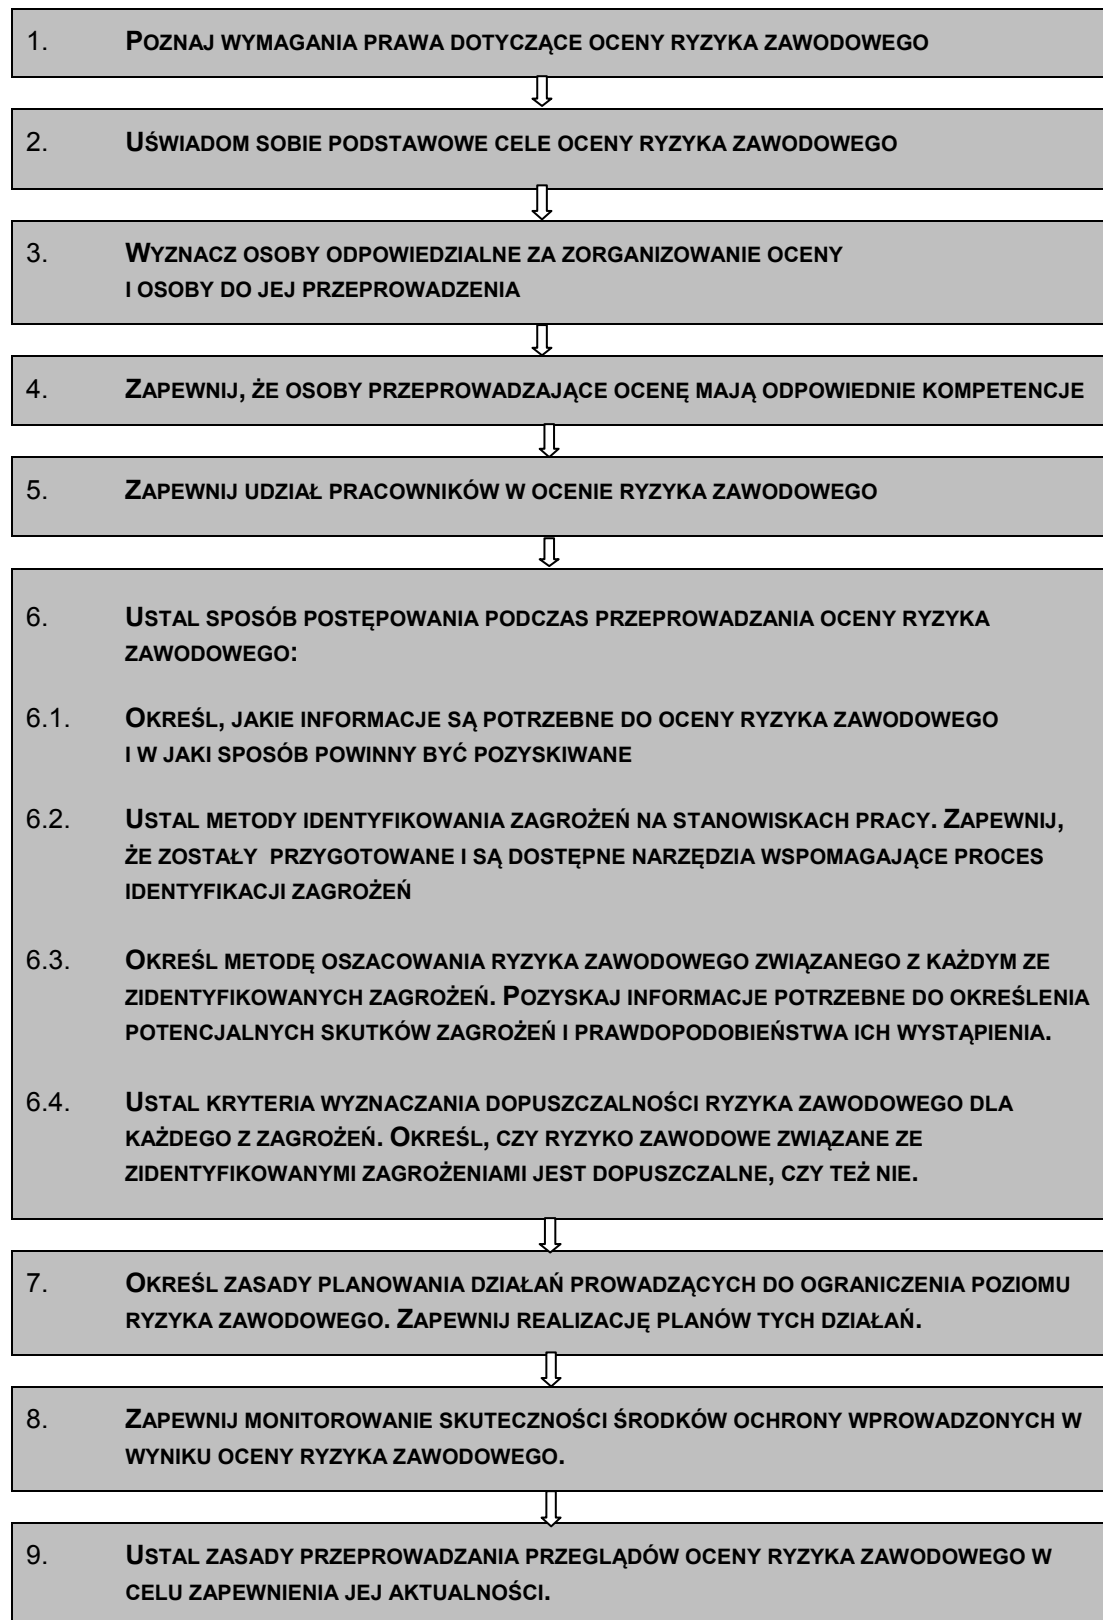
1. POZNAJ WYMAGANIA PRAWA DOTYCZĄCE OCENY RYZYKA ZAWODOWEGO

2. UŚWIADOM SOBIE PODSTAWOWE CELE OCENY RYZYKA ZAWODOWEGO

3. WYZNACZ OSOBY ODPOWIEDZIALNE ZA ZORGANIZOWANIE OCENY I OSOBY DO JEJ PRZEPROWADZENIA

4. ZAPEWNIJ, ŻE OSOBY PRZEPROWADZAJĄCE OCENĘ MAJĄ ODPOWIEDNIE KOMPETENCJE

5. ZAPEWNIJ UDZIAŁ PRACOWNIKÓW W OCENIE RYZYKA ZAWODOWEGO

6. USTAL SPOSÓB POSTĘPOWANIA PODCZAS PRZEPROWADZANIA OCENY RYZYKA ZAWODOWEGO:

6.1. OKREŚL, JAKIE INFORMACJE SĄ POTRZEBNE DO OCENY RYZYKA ZAWODOWEGO I W JAKI SPOSÓB POWINNY BYĆ POZYSKIWANE

6.2. USTAL METODY IDENTYFIKOWANIA ZAGROŻEŃ NA STANOWISKACH PRACY. ZAPEWNIJ, ŻE ZOSTAŁY PRZYGOTOWANE I SĄ DOSTĘPNE NARZĘDZIA WSPOMAGAJĄCE PROCES IDENTYFIKACJI ZAGROŻEŃ

6.3. OKREŚL METODĘ OSZACOWANIA RYZYKA ZAWODOWEGO ZWIĄZANEGO Z KAŻDYM ZE ZIDENTYFIKOWANYCH ZAGROŻEŃ. POZYSKAJ INFORMACJE POTRZEBNE DO OKREŚLENIA POTENCJALNYCH SKUTKÓW ZAGROŻEŃ I PRAWDOPODOBIEŃSTWA ICH WYSTĄPIENIA.

6.4. USTAL KRYTERIA WYZNACZANIA DOPUSZCZALNOŚCI RYZYKA ZAWODOWEGO DLA KAŻDEGO Z ZAGROŻEŃ. OKREŚL, CZY RYZYKO ZAWODOWE ZWIĄZANE ZE ZIDENTYFIKOWANYMI ZAGROŻENIAMI JEST DOPUSZCZALNE, CZY TEŻ NIE.

7. OKREŚL ZASADY PLANOWANIA DZIAŁAŃ PROWADZĄCYCH DO OGRANICZENIA POZIOMU RYZYKA ZAWODOWEGO. ZAPEWNIJ REALIZACJĘ PLANÓW TYCH DZIAŁAŃ.

8. ZAPEWNIJ MONITOROWANIE SKUTECZNOŚCI ŚRODKÓW OCHRONY WPROWADZONYCH W WYNIKU OCENY RYZYKA ZAWODOWEGO.

9. USTAL ZASADY PRZEPROWADZANIA PRZEGLĄDÓW OCENY RYZYKA ZAWODOWEGO W CELU ZAPEWNIENIA JEJ AKTUALNOŚCI.